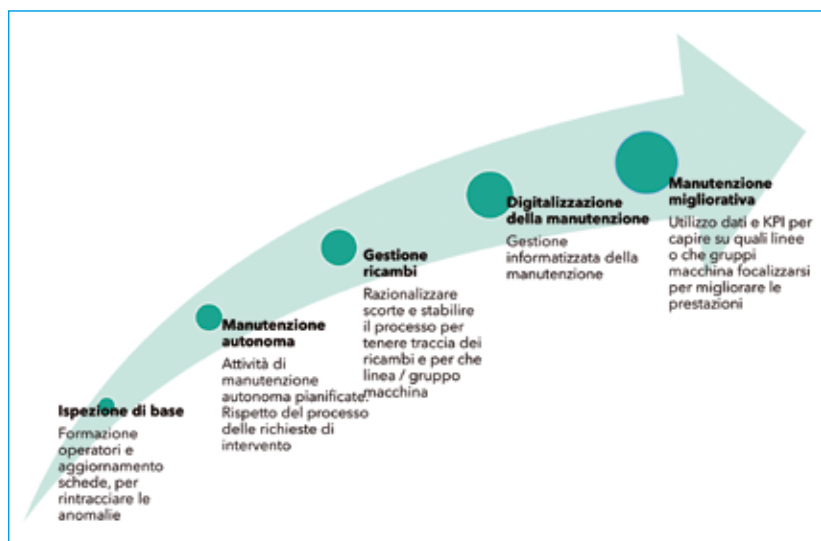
Ispezione di base
Formazione operatori e aggiornamento schede, per rintracciare le anomalie

Manutenzione autonoma
Attività di manutenzione autonoma pianificate. Rispetto del processo delle richieste di intervento

Gestione ricambi
Razionalizzare scorte e stabilire il processo per tenere traccia dei ricambi e per che linea / gruppo macchina

Digitalizzazione della manutenzione
Gestione informatizzata della manutenzione

Manutenzione migliorativa
Utilizzo dati e KPI per capire su quali linee o che gruppi macchina focalizzarsi per migliorare le prestazioni